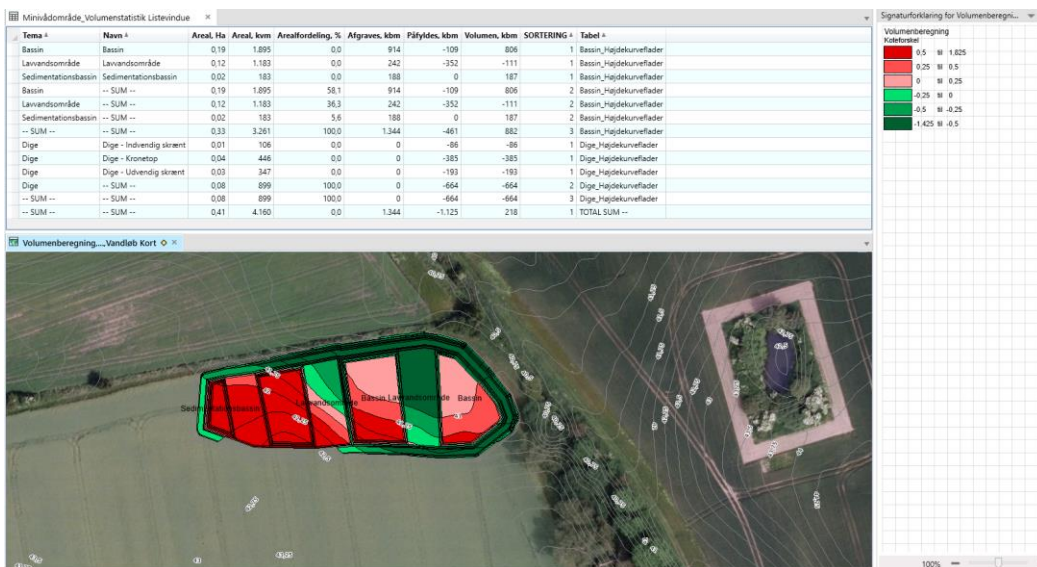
Minivådområde_Volumenstatistik Listevindue ×

| Tema | Navn | Areal, Ha | Areal, kvm | Arealfordeling, % | Afgraves, kbm | Påfyldes, kbm | Volumen, kbm | SORTERING | Tabel |
|---|---|---|---|---|---|---|---|---|---|
| Bassin | Bassin | 0,19 | 1.895 | 0,0 | 914 | -109 | 806 | 1 | Bassin_Højdekurveflader |
| Lavvandsområde | Lavvandsområde | 0,12 | 1.183 | 0,0 | 242 | -352 | -111 | 1 | Bassin_Højdekurveflader |
| Sedimentationsbassin | Sedimentationsbassin | 0,02 | 183 | 0,0 | 188 | 0 | 187 | 1 | Bassin_Højdekurveflader |
| Bassin | -- SUM -- | 0,19 | 1.895 | 58,1 | 914 | -109 | 806 | 2 | Bassin_Højdekurveflader |
| Lavvandsområde | -- SUM -- | 0,12 | 1.183 | 36,3 | 242 | -352 | -111 | 2 | Bassin_Højdekurveflader |
| Sedimentationsbassin | -- SUM -- | 0,02 | 183 | 5,6 | 188 | 0 | 187 | 2 | Bassin_Højdekurveflader |
| -- SUM -- | -- SUM -- | 0,33 | 3.261 | 100,0 | 1.344 | -461 | 882 | 3 | Bassin_Højdekurveflader |
| Dige | Dige - Indvendig skrænt | 0,01 | 106 | 0,0 | 0 | -86 | -86 | 1 | Dige_Højdekurveflader |
| Dige | Dige - Kronetop | 0,04 | 446 | 0,0 | 0 | -385 | -385 | 1 | Dige_Højdekurveflader |
| Dige | Dige - Udvendig skrænt | 0,03 | 347 | 0,0 | 0 | -193 | -193 | 1 | Dige_Højdekurveflader |
| Dige | -- SUM -- | 0,08 | 899 | 100,0 | 0 | -664 | -664 | 2 | Dige_Højdekurveflader |
| -- SUM -- | -- SUM -- | 0,08 | 899 | 100,0 | 0 | -664 | -664 | 3 | Dige_Højdekurveflader |
| -- SUM -- | -- SUM -- | 0,41 | 4.160 | 0,0 | 1.344 | -1.125 | 218 | 1 | TOTAL SUM -- |

Volumenberegning...,Vandløb Kort ×

Sedimentationsbassin Lavvandsområde Bassin Lavvandsområde Bassin

Signaturforklaring for Volumenberegni...
Volumenberegning
Koteforskel
0,5 til 1,825
0,25 til 0,5
0 til 0,25
-0,25 til 0
-0,5 til -0,25
-1,425 til -0,5

100%